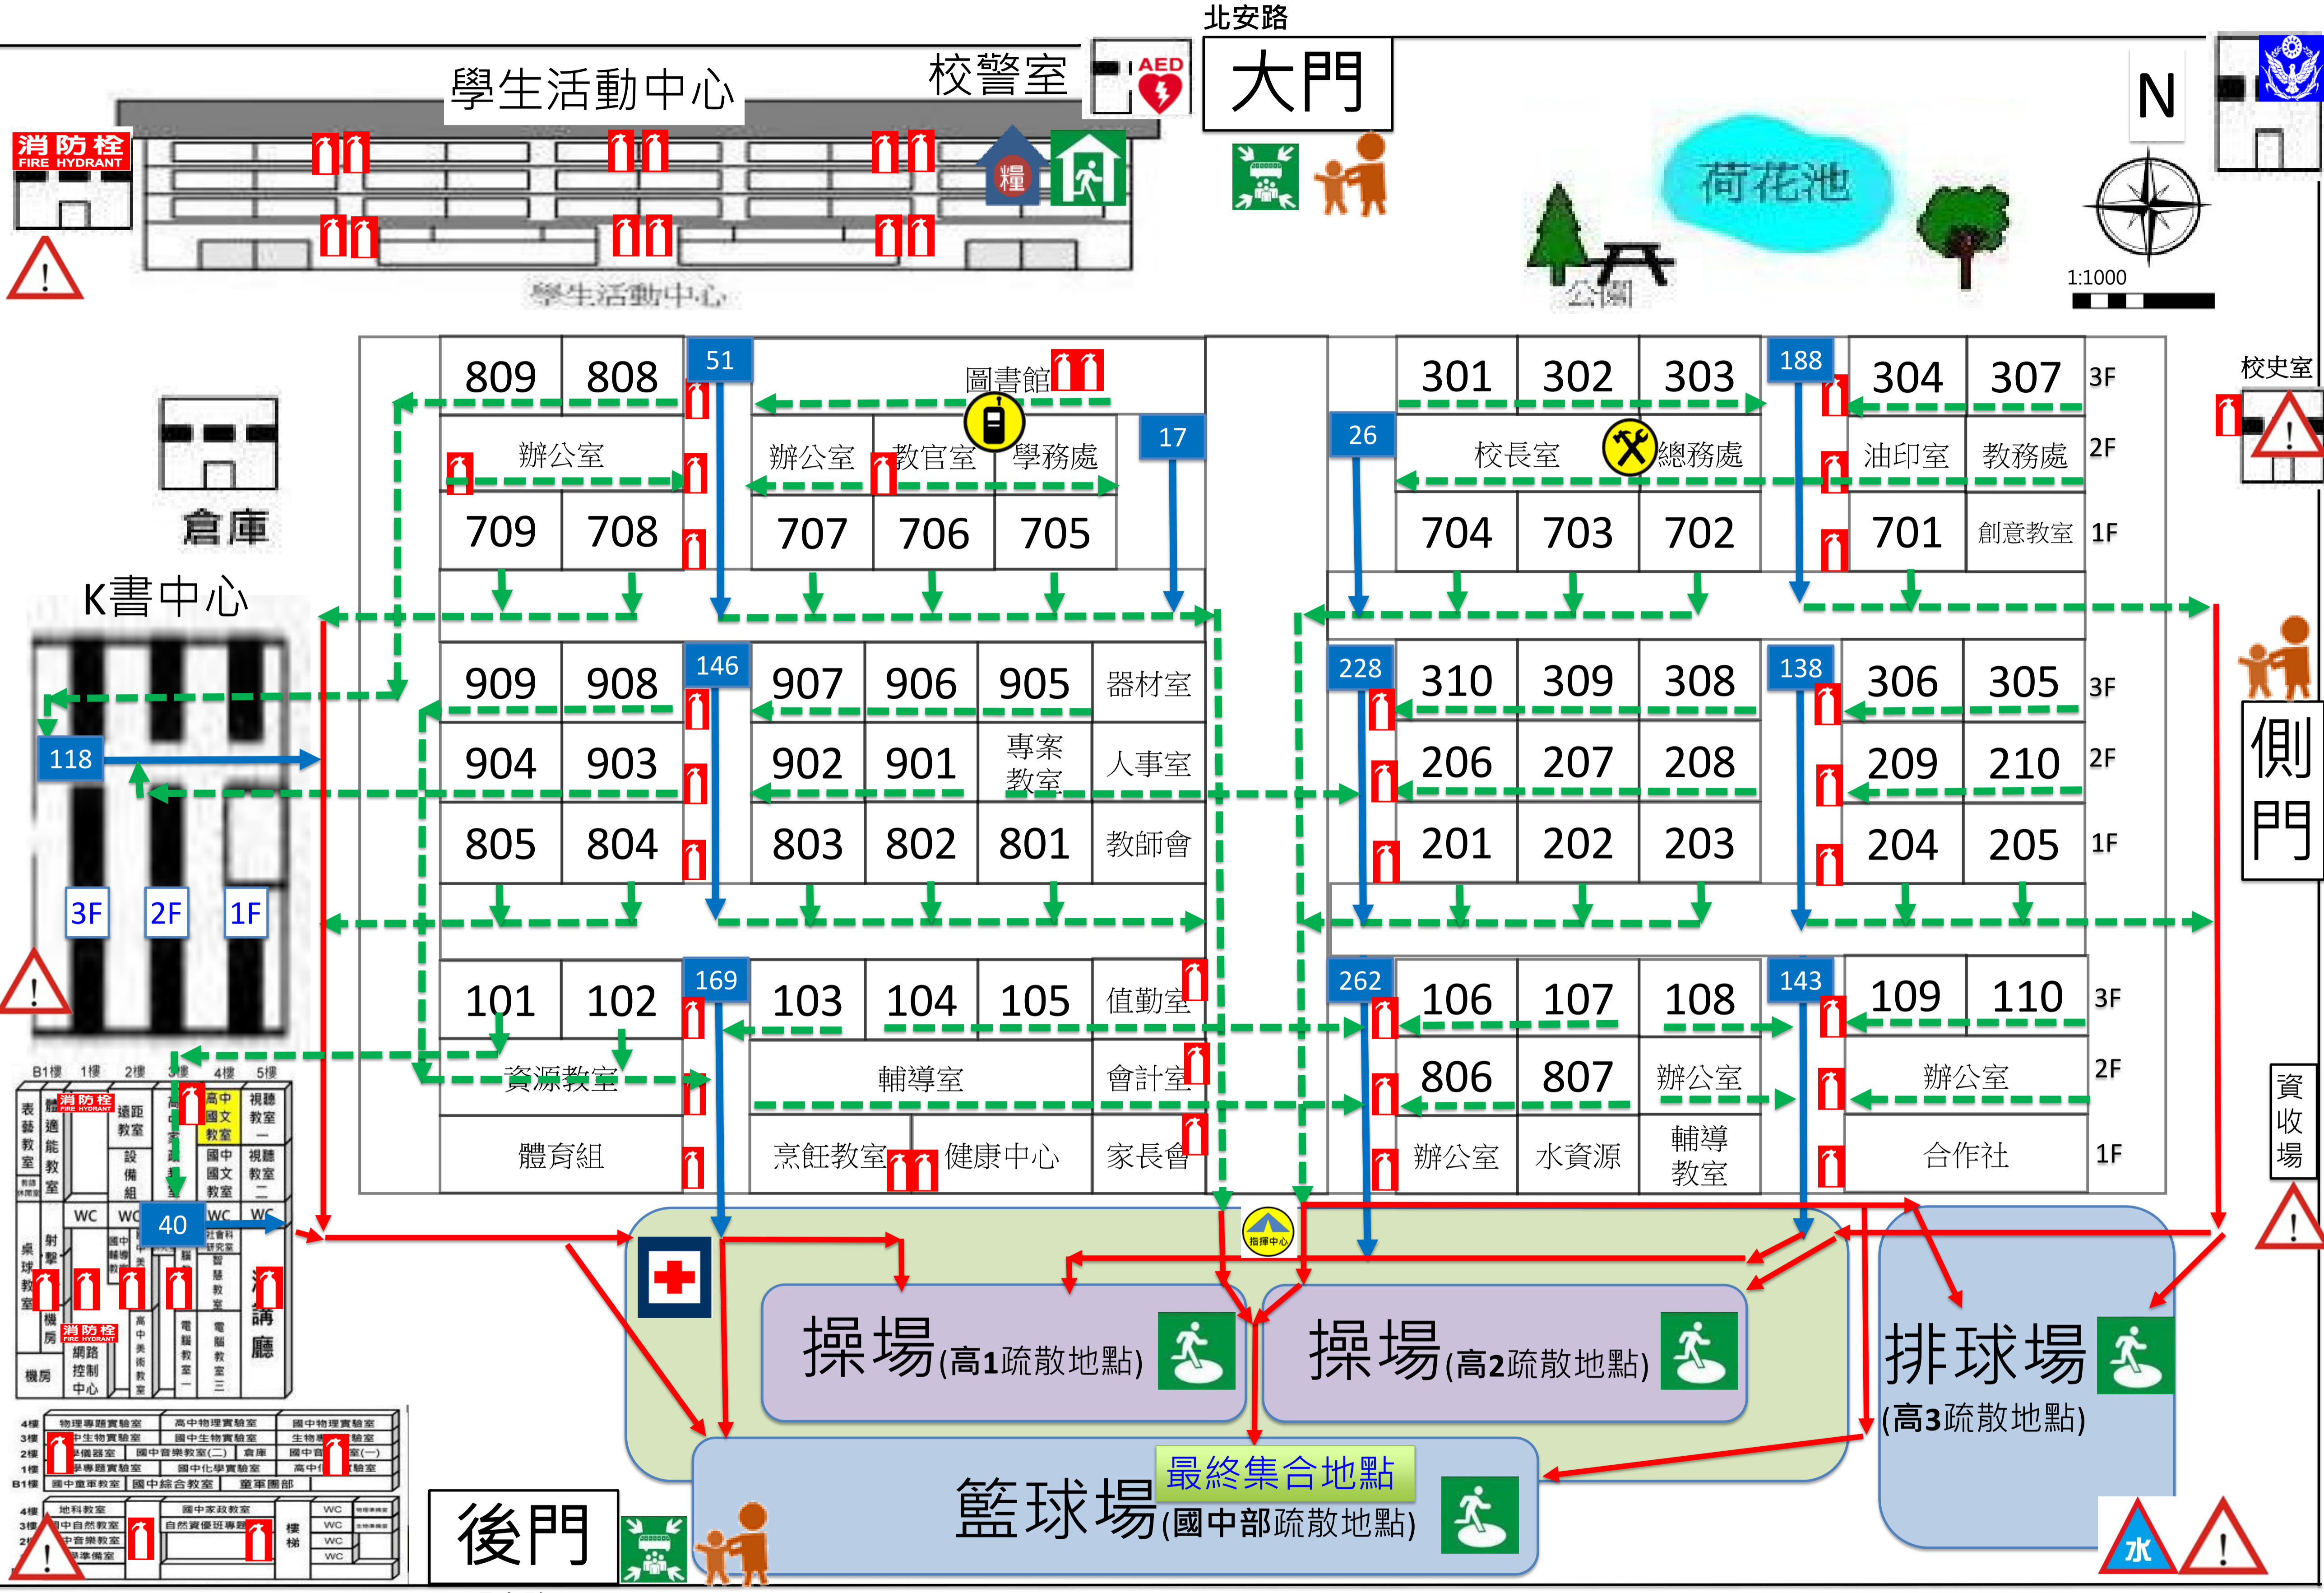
北安路
學生活動中心
校警室
AED
大門
N
消防栓 FIRE HYDRANT
糧
荷花池
公園
1:1000
學生活動中心
809 808 51 圖書館
301 302 303 188 304 307 3F
校史室
辦公室
辦公室 教官室 學務處
17
26
校長室 總務處
油印室 教務處 2F
倉庫
709 708
707 706 705
704 703 702
701 創意教室 1F
K書中心
909 908 146 907 906 905 器材室
228 310 309 308 138 306 305 3F
118
904 903
902 901 專案教室 人事室
206 207 208
209 210 2F
側門
805 804
803 802 801 教師會
201 202 203
204 205 1F
3F 2F 1F
101 102 169 103 104 105 值勤室
262 106 107 108 143 109 110 3F
資源教室
輔導室 會計室
806 807 辦公室
辦公室 2F
資收場
體育組
烹飪教室 健康中心 家長會
辦公室 水資源 輔導教室
合作社 1F
B1樓 1樓 2樓 3樓 4樓 5樓
表藝教室 體適能教室 消防栓 FIRE HYDRANT 遠距教室 設備組 高中國文教室 國中國文教室 視聽教室一 視聽教室二
WC WC 40 WC WC
桌球教室 射擊 機房 消防栓 FIRE HYDRANT 網路控制中心 電腦教室 演講廳
機房
指揮中心
操場(高1疏散地點)
操場(高2疏散地點)
排球場
(高3疏散地點)
4樓 物理專題實驗室 高中物理實驗室 國中物理實驗室
3樓 高中生物實驗室 國中生物實驗室 生物
2樓 樂儀器室 國中音樂教室(二) 倉庫 國中音 (一)
1樓 學專題實驗室 國中化學實驗室 高中 驗室
B1樓 國中童軍教室 國中綜合教室 童軍團部
4樓 地科教室 國中家政教室 WC
3樓 中自然教室 自然資優班專 WC
2樓 音樂教室 樓梯 WC
1樓 準備室 WC
最終集合地點
後門
籃球場(國中部疏散地點)
水